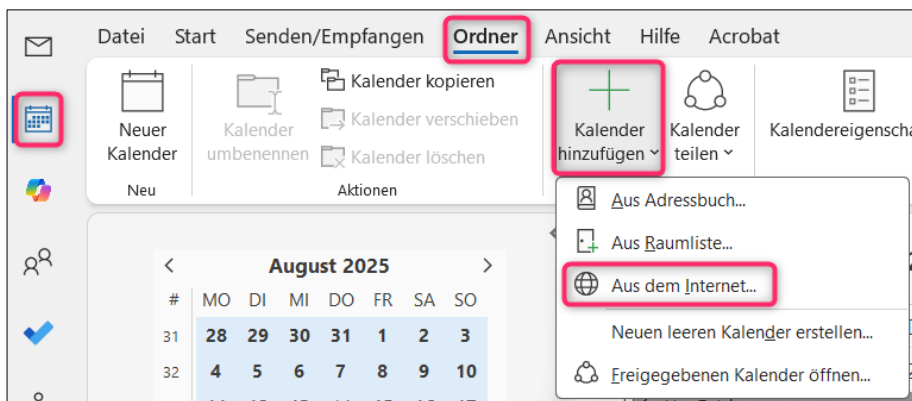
Datei Start Senden/Empfangen Ordner Ansicht Hilfe Acrobat

Neuer Kalender

Neu

Kalender umbenennen

Kalender kopieren

Kalender verschieben

Kalender löschen

Aktionen

Kalender hinzufügen

Kalender teilen

Kalendereigenscha

Aus Adressbuch...

Aus Raumliste...

Aus dem Internet...

Neuen leeren Kalender erstellen...

Freigegebenen Kalender öffnen...

August 2025

| # | MO | DI | MI | DO | FR | SA | SO |
|---|---|---|---|---|---|---|---|
| 31 | 28 | 29 | 30 | 31 | 1 | 2 | 3 |
| 32 | 4 | 5 | 6 | 7 | 8 | 9 | 10 |